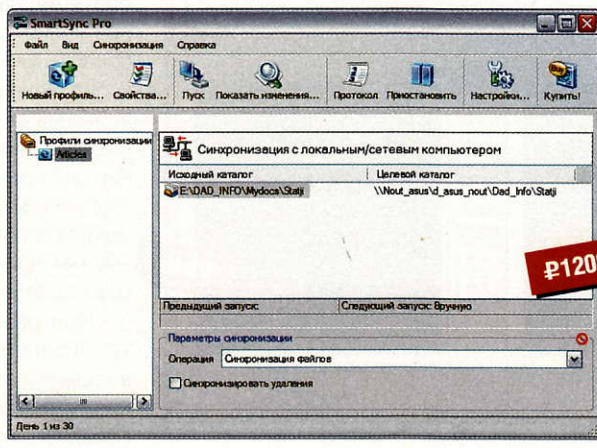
SmartSync Pro

Файл Вид Синхронизация Справка

Новый профиль... Свойства... Пуск Показать изменения... Протокол Приостановить Настройки... Купить!

Профили синхронизации
Articles

Синхронизация с локальным/сетевым компьютером

| Исходный каталог | Целевой каталог |
|---|---|
| E:\DAD_INFO\Mydocs\Statji | \\Nout_asus\d_asus_nout\Dad_Info\Statji |

₽120

Предыдущий запуск: Следующий запуск: Вручную

Параметры синхронизации

Операция Синхронизация файлов

Синхронизировать удаления

День 1 из 30